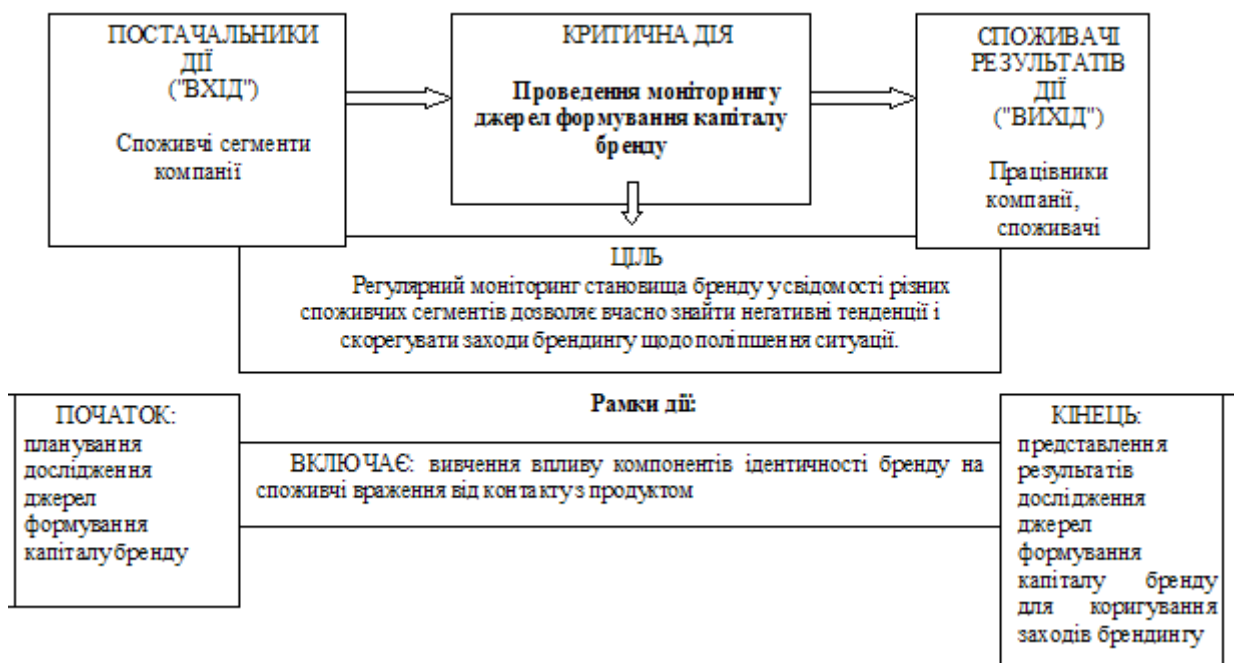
ПОСТАЧАЛЬНИКИ ДІЇ ("ВХІД")

Споживчі сегменти компанії

КРИТИЧНА ДІЯ

**Проведення моніторингу джерел формування капіталу бренду**

СПОЖИВАЧІ РЕЗУЛЬТАТІВ ДІЇ ("ВИХІД")

Працівники компанії, споживачі

ЦІЛЬ

Регулярний моніторинг становища бренду у свідомості різних споживчих сегментів дозволяє вчасно знайти негативні тенденції і скорегувати заходи брендингу щодо поліпшення ситуації.

ПОЧАТОК: планування дослідження джерел формування капіталу бренду

**Рамки дії:**

ВКЛЮЧАЄ: вивчення впливу компонентів ідентичності бренду на споживчі враження від контакту з продуктом

КІНЕЦЬ: представлення результатів дослідження джерел формування капіталу бренду для коригування заходів брендингу